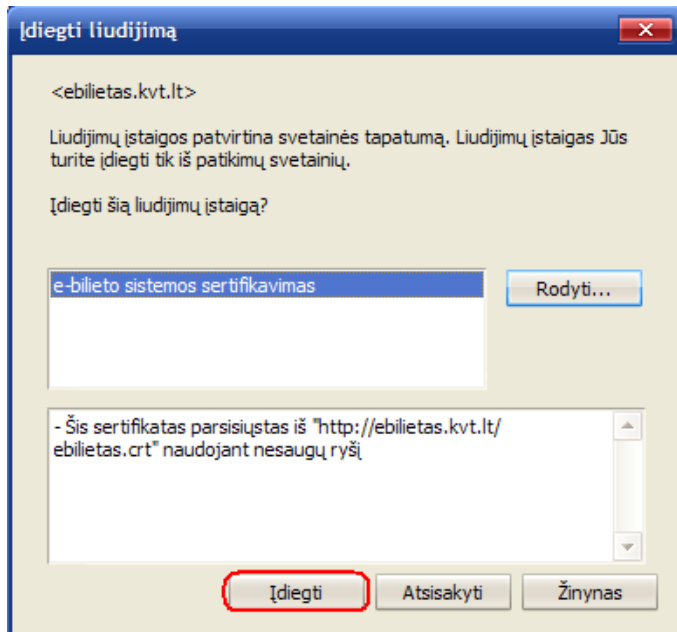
Įdiegti liudijimą

<ebilietas.kvt.lt>

Liudijimų įstaigos patvirtina svetainės tapatumą. Liudijimų įstaigas Jūs turite įdiegti tik iš patikimų svetainių.

Įdiegti šią liudijimų įstaigą?

e-bilieto sistemos sertifikavimas

Rodyti...

- Šis sertifikatas parsisiųstas iš "http://ebilietas.kvt.lt/ebilietas.crt" naudojant nesaugų ryšį

Įdiegti

Atsisakyti

Žinynas